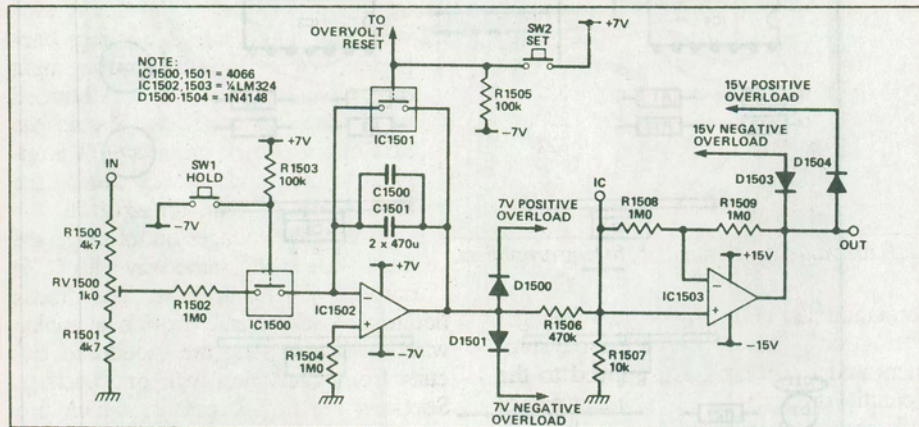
NOTE:
IC1500,1501 = 4066
IC1502,1503 = ¼LM324
D1500-1504 = 1N4148

TO OVERVOLT RESET

SW2 SET

+7V

R1505 100k

−7V

15V POSITIVE OVERLOAD

15V NEGATIVE OVERLOAD

IN

SW1 HOLD

+7V

R1503 100k

IC1501

C1500

C1501

2 x 470u

−7V

R1500 4k7

RV1500 1k0

R1501 4k7

R1502 1M0

IC1500

IC1502

+7V

−7V

R1504 1M0

7V POSITIVE OVERLOAD

D1500

D1501

R1506 470k

R1507 10k

7V NEGATIVE OVERLOAD

IC

R1508 1M0

R1509 1M0

D1503

D1504

+15V

IC1503

−15V

OUT